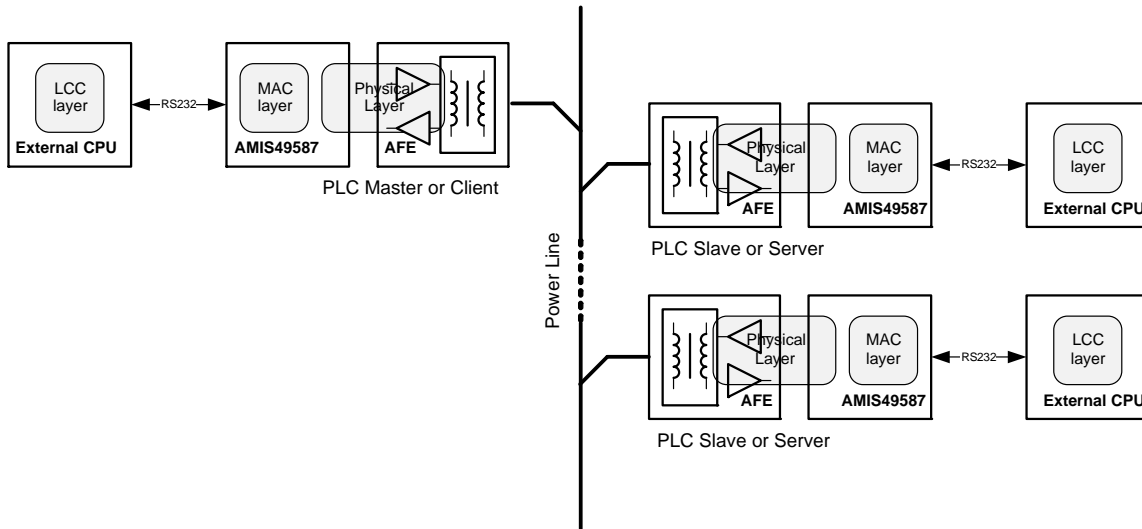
LCC layer

External CPU

RS232

MAC layer

AMIS49587

Physical Layer

AFE

PLC Master or Client

Power Line

Physical Layer

AFE

MAC layer

AMIS49587

RS232

LCC layer

External CPU

PLC Slave or Server

Physical Layer

AFE

MAC layer

AMIS49587

RS232

LCC layer

External CPU

PLC Slave or Server